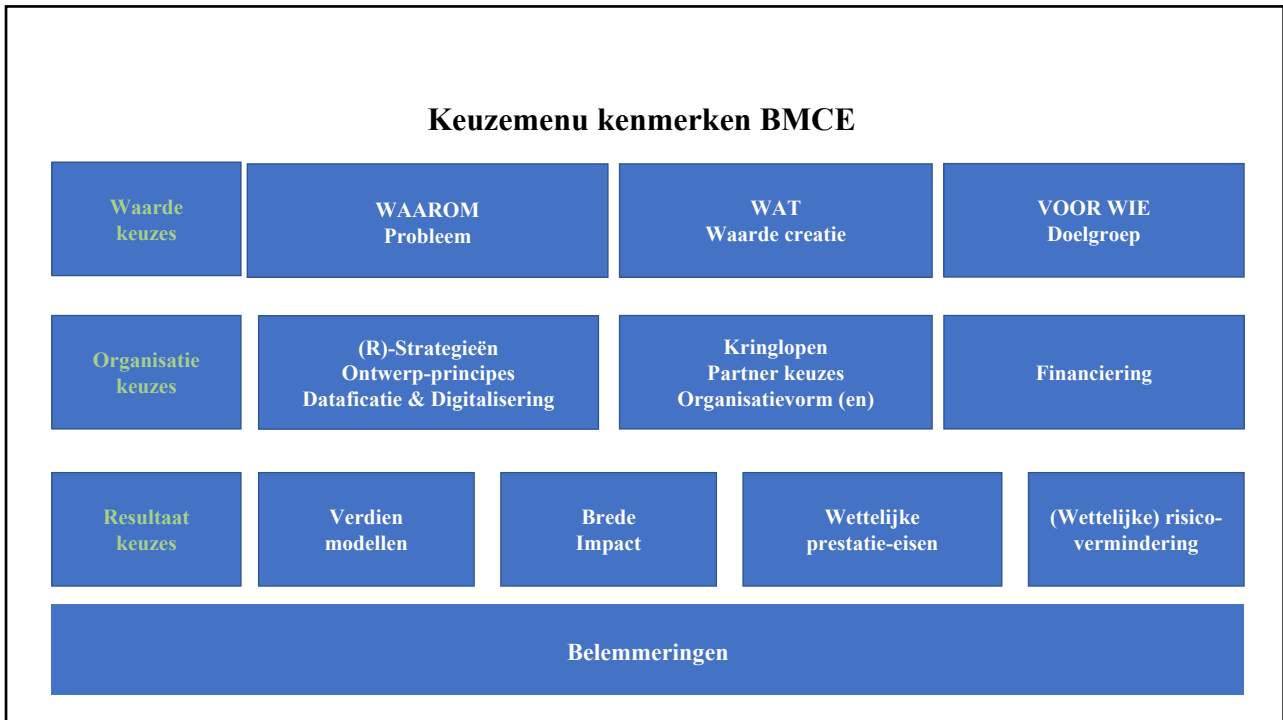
Keuzemenu kenmerken BMCE

Waarde keuzes

WAAROM
Probleem

WAT
Waarde creatie

VOOR WIE
Doelgroep

Organisatie keuzes

(R)-Strategieën
Ontwerp-principes
Dataficatie & Digitalisering

Kringlopen
Partner keuzes
Organisatievorm (en)

Financiering

Resultaat keuzes

Verdien modellen

Brede Impact

Wettelijke prestatie-eisen

(Wettelijke) risicovermindering

Belemmeringen